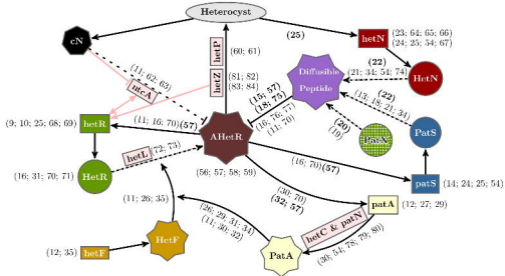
Heterocyst
cN
hetP
(60; 61)
(25)
hetN
(23; 64; 65; 66)
(24; 25; 54; 67)
(11; 62; 63)
ntcA
hetZ
(81; 82)
(83; 84)
(22)
(21; 34; 54; 74)
Diffusible Peptide
HetN
(15; 57)
(18; 75)
(16; 76; 77)
(11; 70)
(22)
(13; 18; 21; 34)
(9; 10; 25; 68; 69)
hetR
(11; 16; 70)(57)
AHetR
(20)
(19)
PatS
hetL
(72; 73)
(56; 57; 58; 59)
HetR
(16; 31; 70; 71)
(16; 70)(57)
patS
(14; 24; 25; 54)
(30; 70)
(32; 57)
patA
(12; 27; 29)
(11; 26; 35)
(26; 29; 31; 34)
(11; 30; 32)
HetF
hetC & patN
(12; 35)
hetF
PatA
(30; 54; 78; 79; 80)